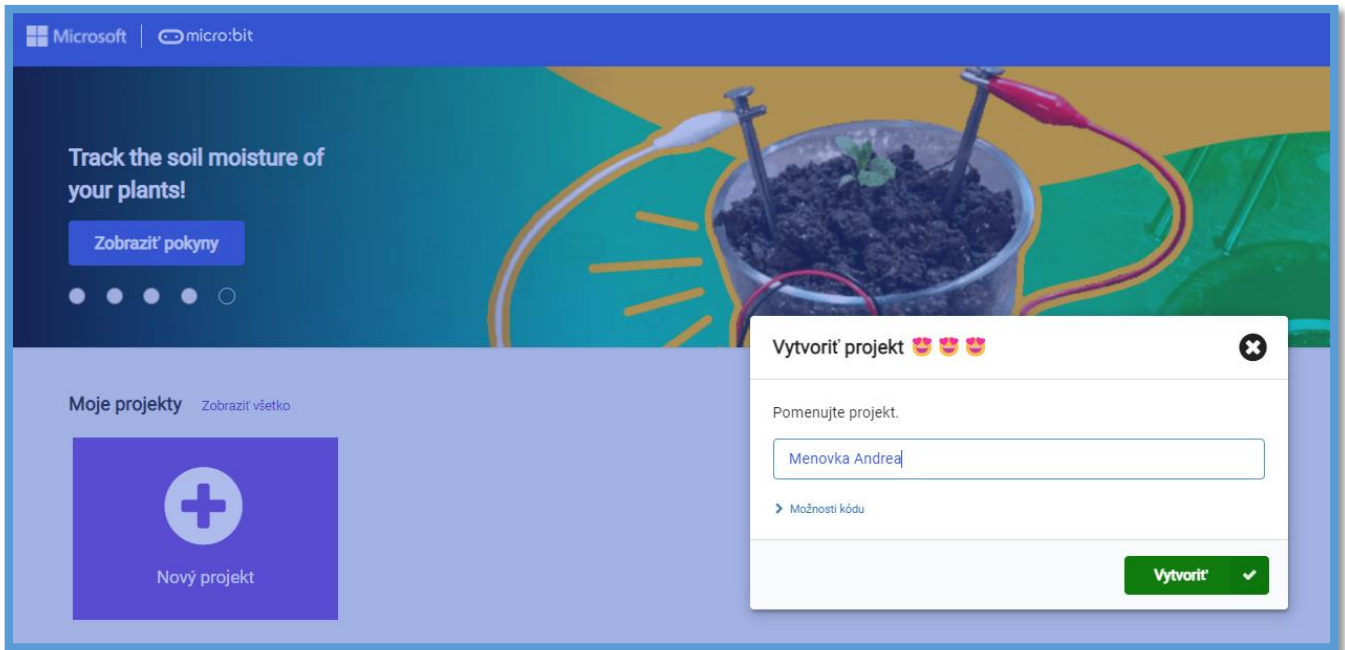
Microsoft | micro:bit

Track the soil moisture of your plants!

Zobraziť pokyny

Moje projekty Zobraziť všetko

Nový projekt

Vytvoriť projekt 😍😍😍

Pomenujte projekt.

Menovka Andrea

> Možnosti kódu

Vytvoriť ✔